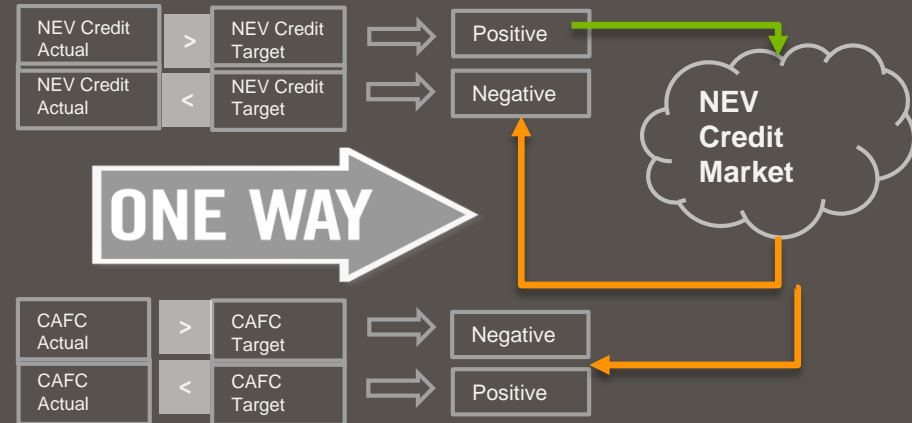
NEV Credit Actual > NEV Credit Target → Positive

NEV Credit Actual < NEV Credit Target → Negative

NEV Credit Market

ONE WAY

CAFC Actual > CAFC Target → Negative

CAFC Actual < CAFC Target → Positive